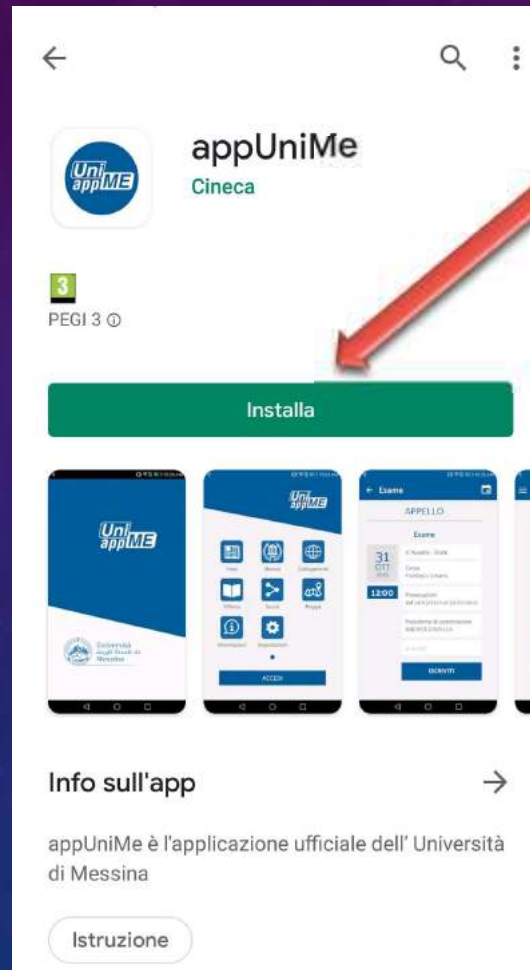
UniappME

appUniMe
Cineca

3
PEGI 3 ⓘ

Installa

UniappME

Università degli Studi di Messina

UniappME

ACCEDI

← Esame

APPELLO

Esame

31

12:00

ISCRIVITI

Info sull'app →

appUniMe è l'applicazione ufficiale dell' Università di Messina

Istruzione